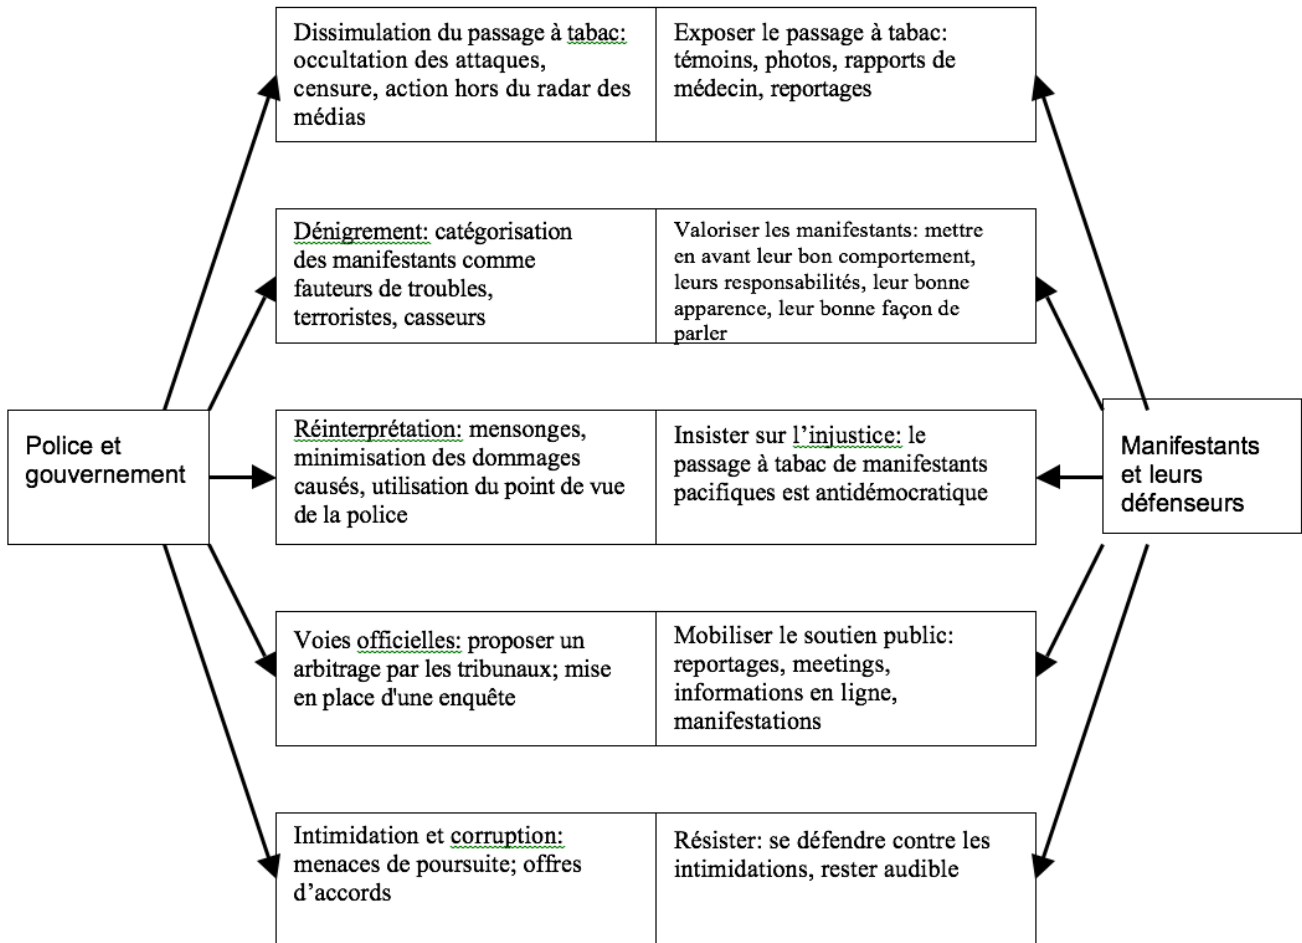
Police et gouvernement

| Dissimulation du passage à tabac: occultation des attaques, censure, action hors du radar des médias | Exposer le passage à tabac: témoins, photos, rapports de médecin, reportages |
|---|---|
| Dénigrement: catégorisation des manifestants comme fauteurs de troubles, terroristes, casseurs | Valoriser les manifestants: mettre en avant leur bon comportement, leurs responsabilités, leur bonne apparence, leur bonne façon de parler |
| Réinterprétation: mensonges, minimisation des dommages causés, utilisation du point de vue de la police | Insister sur l'injustice: le passage à tabac de manifestants pacifiques est antidémocratique |
| Voies officielles: proposer un arbitrage par les tribunaux; mise en place d'une enquête | Mobiliser le soutien public: reportages, meetings, informations en ligne, manifestations |
| Intimidation et corruption: menaces de poursuite; offres d'accords | Résister: se défendre contre les intimidations, rester audible |

Manifestants et leurs défenseurs